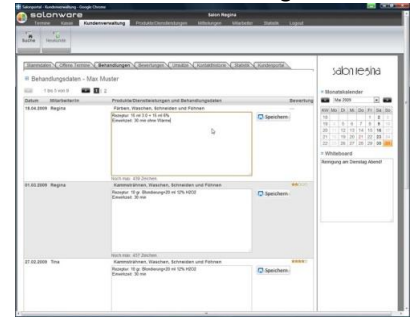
salonware
Salon Regina
Termine Kasse Kundenverwaltung Produkte/Dienstleistungen Mitteilungen Mitarbeiter Statistik Logout
Suche Neukunde
Stammdaten Offene Termine Behandlungen Bewertungen Visuals Kontakthistorie Statistik Kundenprofile
Behandlungsdaten - Max Muster
1 bis 3 von 8
Datum Mitarbeiterin Produkte/Dienstleistungen und Behandlungsdaten Bewertung
10.04.2009 Regina Färben, Waschen, Schneiden und Föhnen
Rezeptur: 15 ml 3 G + 15 ml 6%
Einwirkzeit: 30 min ohne Wärme
Speichern
Noch max. 456 Zeichen
01.03.2009 Regina Kammsträhnen, Waschen, Schneiden und Föhnen
Rezeptur: 15 gr. Blondiergranulat 20 ml 12% H2O2
Einwirkzeit: 30 min
Speichern
Noch max. 437 Zeichen
27.02.2009 Tina Kammsträhnen, Waschen, Schneiden und Föhnen
Rezeptur: 15 gr. Blondiergranulat 20 ml 12% H2O2
Einwirkzeit: 30 min
Speichern
salon regina
Monatskalender
Mai 2009
Mo Di Mi Do Fr Sa So
Whiteboard
Reinigung am Dienstag Abend!